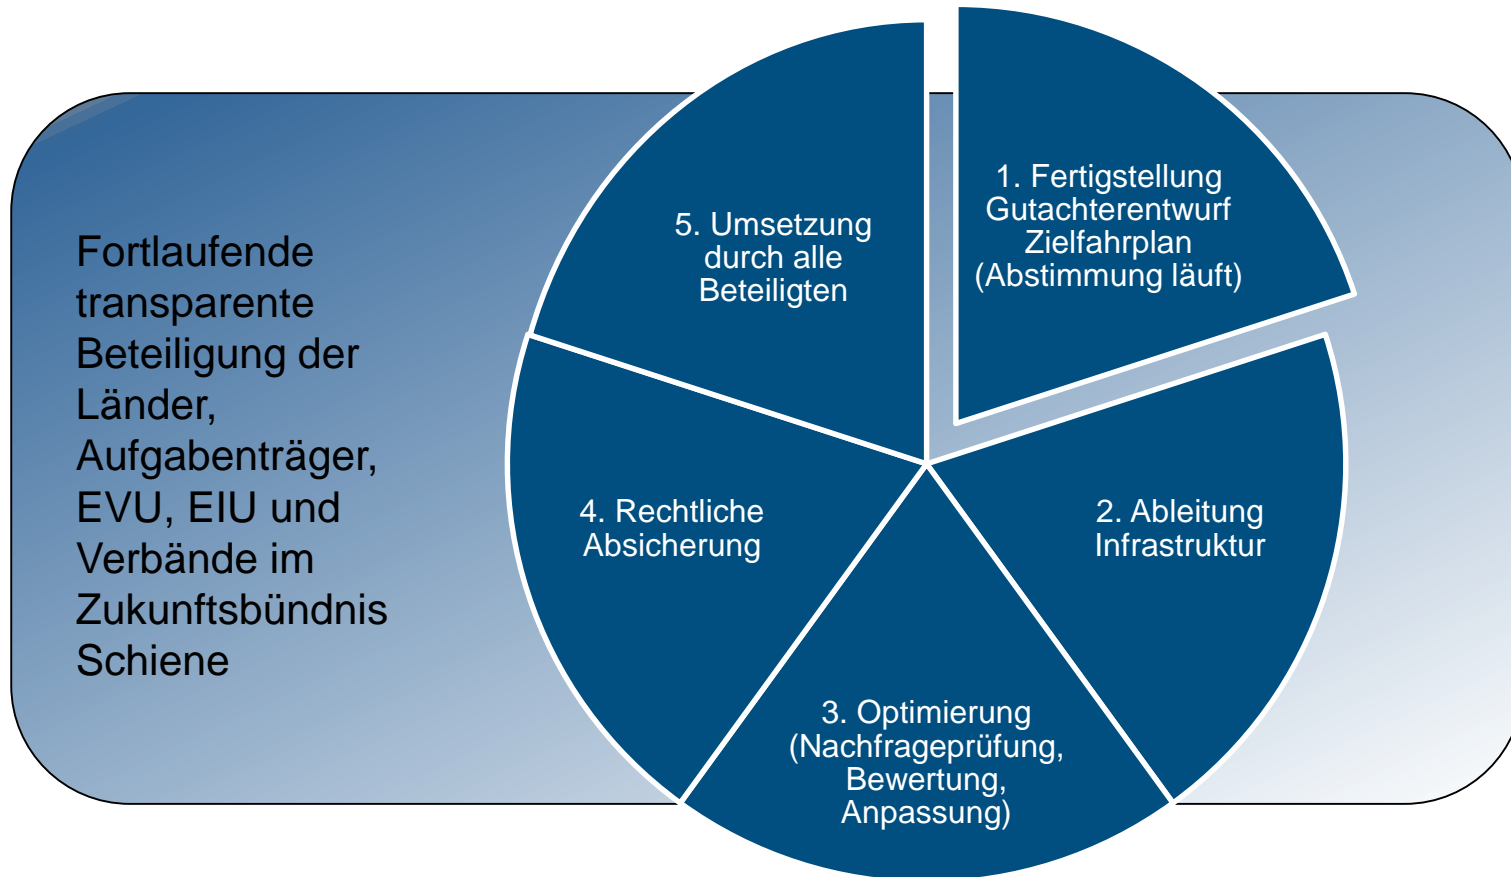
Fortlaufende transparente Beteiligung der Länder, Aufgabenträger, EVU, EIU und Verbände im Zukunftsbündnis Schiene

1. Fertigstellung Gutachterentwurf Zielfahrplan (Abstimmung läuft)

2. Ableitung Infrastruktur

3. Optimierung (Nachfrageprüfung, Bewertung, Anpassung)

4. Rechtliche Absicherung

5. Umsetzung durch alle Beteiligten